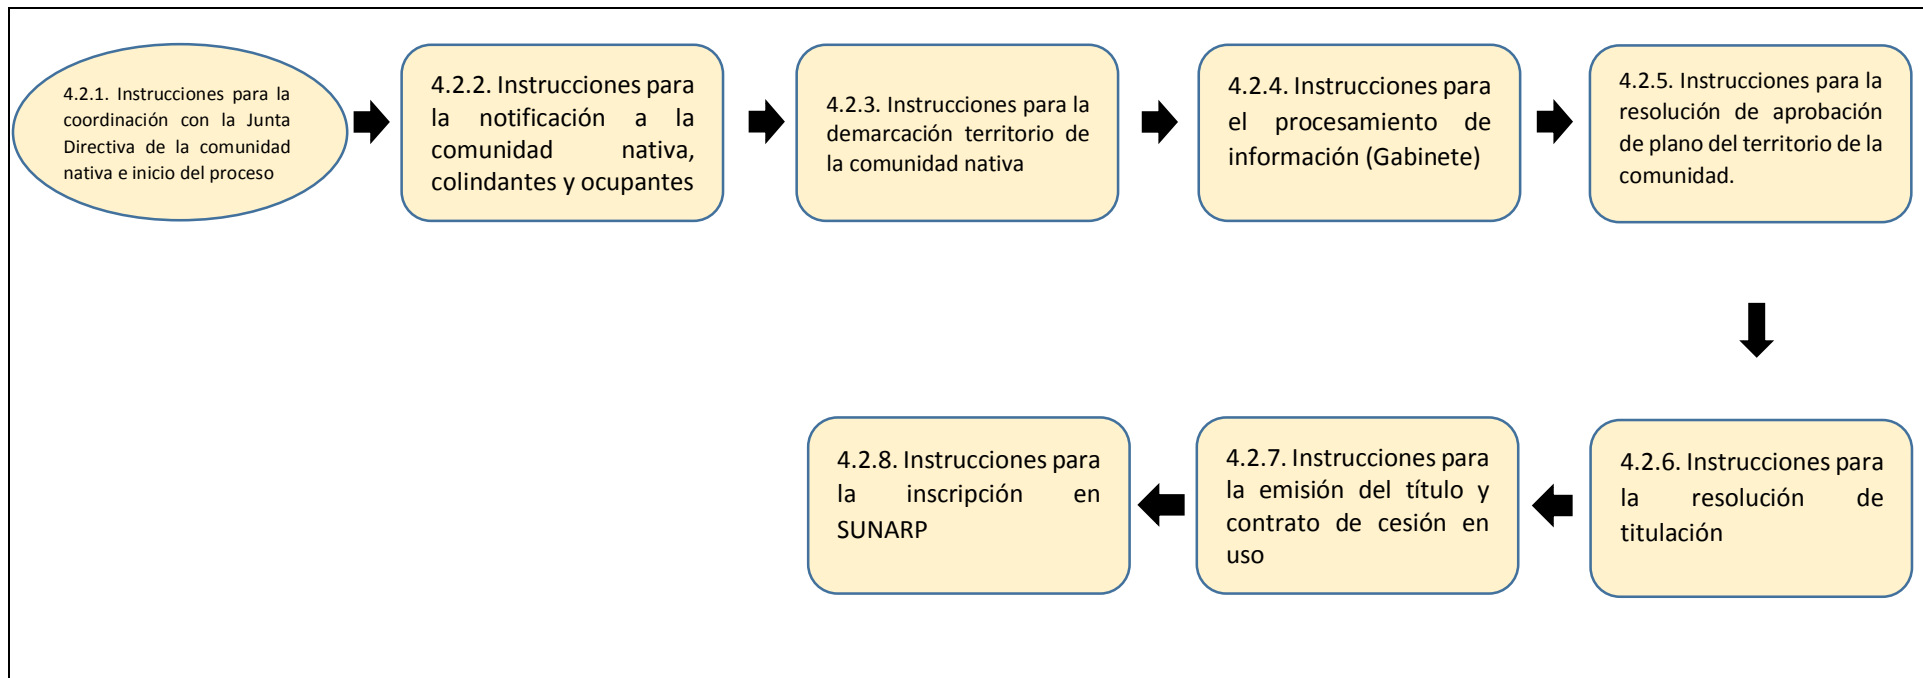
4.2.1. Instrucciones para la coordinación con la Junta Directiva de la comunidad nativa e inicio del proceso

4.2.2. Instrucciones para la notificación a la comunidad nativa, colindantes y ocupantes

4.2.3. Instrucciones para la demarcación territorio de la comunidad nativa

4.2.4. Instrucciones para el procesamiento de información (Gabinete)

4.2.5. Instrucciones para la resolución de aprobación de plano del territorio de la comunidad.

4.2.6. Instrucciones para la resolución de titulación

4.2.7. Instrucciones para la emisión del título y contrato de cesión en uso

4.2.8. Instrucciones para la inscripción en SUNARP